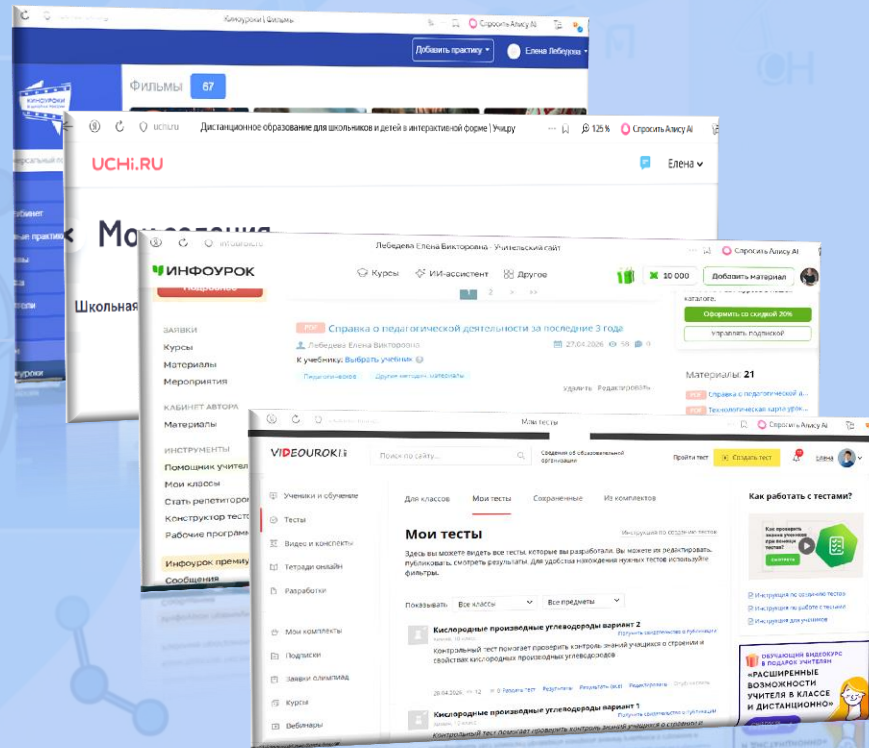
Киноуроки | Фильмы

Спросить Алису AI

Добавить практику

Елена Лебедева

КИНОУРОКИ

ФИЛЬМЫ 67

сальный поток

бинет

льные практики

ы

ы

та

толи

ы

роки

uchi.ru Дистанционное образование для школьников и детей в интерактивной форме | Учи.ру

125 %

Спросить Алису AI

UCHi.RU

Елена

Мои задания

Школьная

Лебедева Елена Викторовна - Учительский сайт

Спросить Алису AI

ИНФОУРОК

Курсы

ИИ-ассистент

Другое

10 000

Добавить материал

1 2

каталоге.

Оформить со скидкой 20%

Управлять подпиской

ЗАЯВКИ

Курсы

Материалы

Мероприятия

КАБИНЕТ АВТОРА

Материалы

ИНСТРУМЕНТЫ

Помощник учителя

Мои классы

Стать репетитором

Конструктор тестов

Рабочие программы

Инфоурок премиум

Сообщения

Справка о педагогической деятельности за последние 3 года

Лебедева Елена Викторовна

27.04.2026

К учебнику: Выбрать учебник

Педагогические

Другие методич. материалы

Удалить Редактировать

Материалы: 21

Справка о педагогической...

Технологическая карта урок...

Мои тесты

Спросить Алису AI

VIDEOUROKI

Поиск по сайту...

Сведения об образовательной организации

Пройти тест

Создать тест

Елена

Ученики и обучение

Тесты

Видео и конспекты

Тетради онлайн

Разработки

Мои комплекты

Подписки

Заявки олимпиад

Курсы

Вебинары

Для классов

Мои тесты

Сохраненные

Из комплектов

Мои тесты

Инструкция по созданию тестов

Здесь вы можете видеть все тесты, которые вы разработали. Вы можете их редактировать, публиковать, смотреть результаты. Для удобства нахождения нужных тестов используйте фильтры.

Показывать:

Все классы

Все предметы

Кислородные производные углеводороды вариант 2

Получить свидетельство о публикации

Контрольный тест помогает проверить контроль знаний учащихся о строении и свойствах кислородных производных углеводородов

28.04.2026

Работать тест

Результаты

Редактировать

Кислородные производные углеводороды вариант 1

Получить свидетельство о публикации

Контрольный тест помогает проверить контроль знаний учащихся о строении и

Как работать с тестами?

Как проверить знания учеников с помощью тестов

Инструкция по созданию тестов

Инструкция по работе с тестами

Инструкция для учеников

ОБУЧАЮЩИЙ ВИДЕОКУРС В ПОДАРОК УЧИТЕЛЯМ

«РАСШИРЕННЫЕ ВОЗМОЖНОСТИ УЧИТЕЛЯ В КЛАССЕ И ДИСТАНЦИОННО»